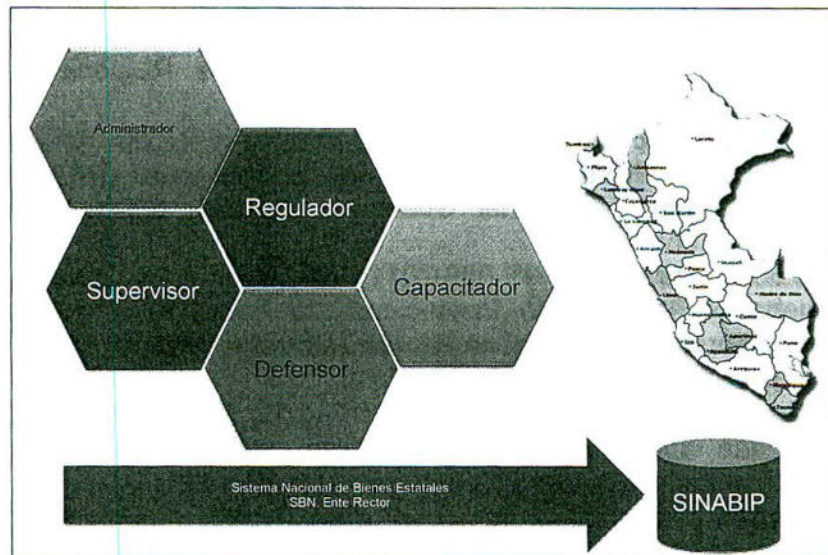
Administrador

Regulador

Supervisor

Capacitador

Defensor

Loreto

Tumbes

Piura

Amazonas

Lambayeque

Cajamarca

San Martín

La Libertad

Ancash

Huánuco

Pasco

Lima

Junín

Ucayali

Cusco

Madre de Dios

Ica

Ayacucho

Apurímac

Arequipa

Puno

Moquegua

Tacna

Sistema Nacional de Bienes Estatales
SBN, Ente Rector

SINABIP